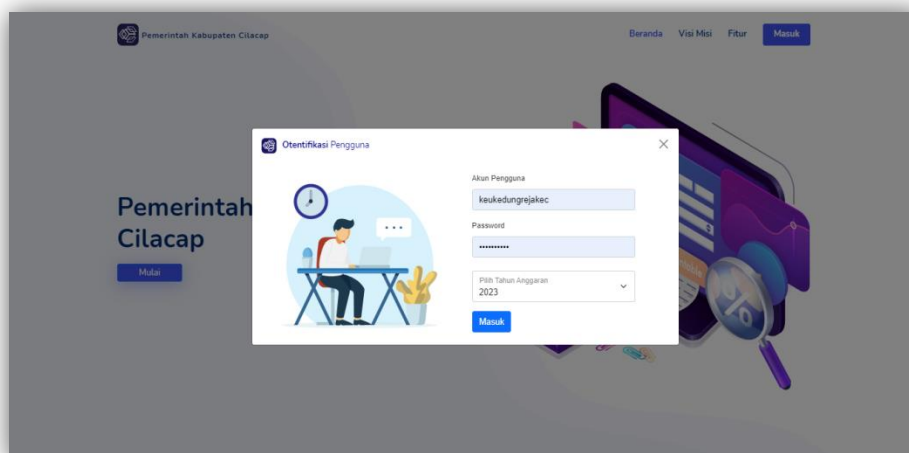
Pemerintah Kabupaten Cilacap

Beranda Visi Misi Fitur Masuk

Pemerintah
Cilacap

Mulai

Otentifikasi Pengguna

×

Akun Pengguna

keukedungrejakec

Password

••••••••••

Pilih Tahun Anggaran
2023

Masuk